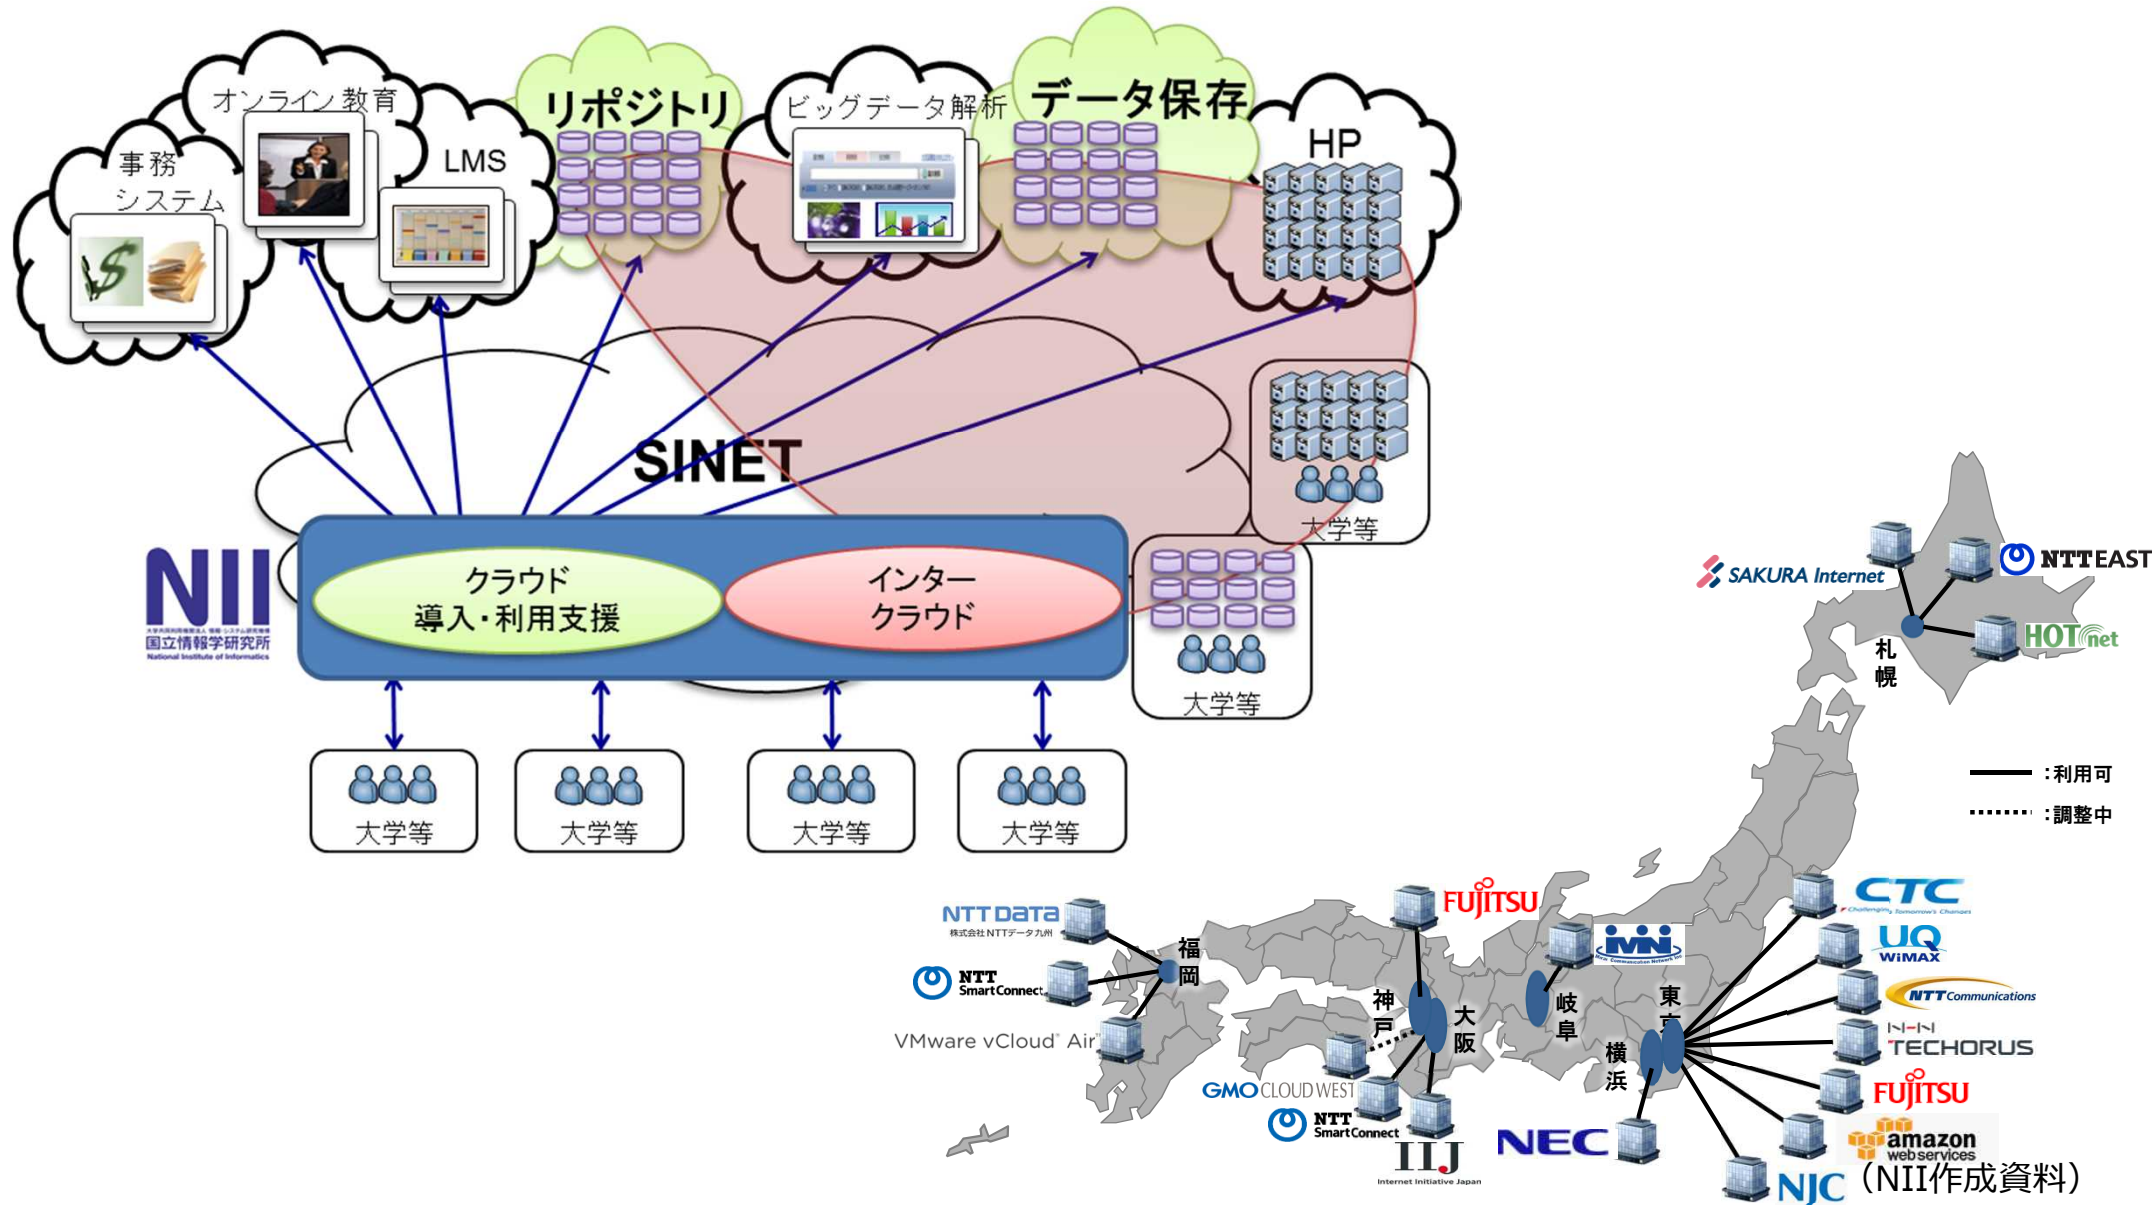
オンライン教育
事務システム
LMS
リポジトリ
ビッグデータ解析
データ保存
HP
SINET
NII
国立情報学研究所
National Institute of Informatics
クラウド導入・利用支援
インタークラウド
大学等
大学等
大学等
大学等
大学等
大学等
大学等

SAKURA Internet
NTT EAST
HOTnet
札幌
：利用可
：調整中
NTT Data
株式会社NTTデータ九州
NTT SmartConnect
VMware vCloud Air
福岡
FUJITSU
神戸
大阪
岐阜
東京
横浜
GMO CLOUD WEST
NTT SmartConnect
IIJ
Internet Initiative Japan
NEC
CTC
UQ WiMAX
NTT Communications
TECHORUS
FUJITSU
amazon web services
NJC
（NII作成資料）